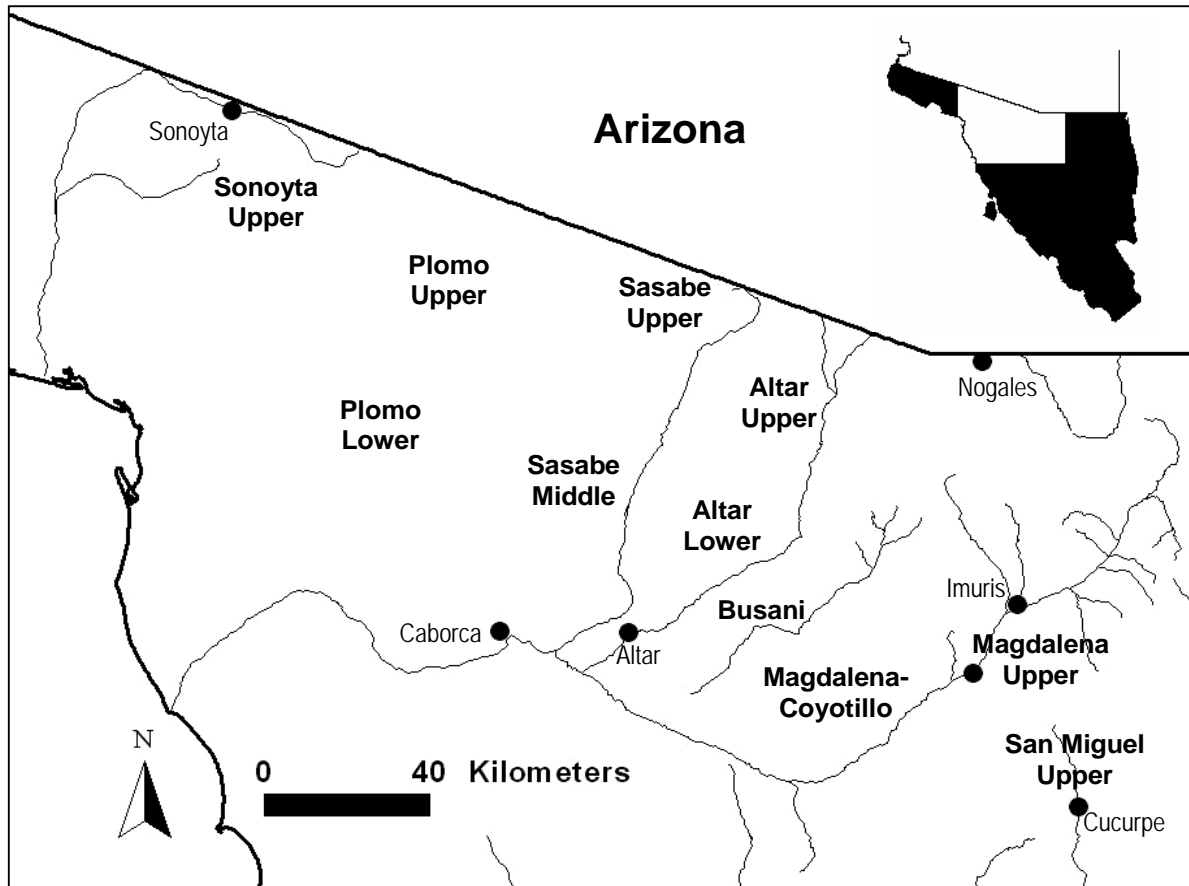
Arizona

Sonoyta

Sonoyta Upper

Plomo Upper

Sasabe Upper

Nogales

Altar Upper

Plomo Lower

Sasabe Middle

Altar Lower

Busani

Imuris

Caborca

Altar

Magdalena Upper

Magdalena-Coyotillo

N

0 40 Kilometers

San Miguel Upper

Cucurpe